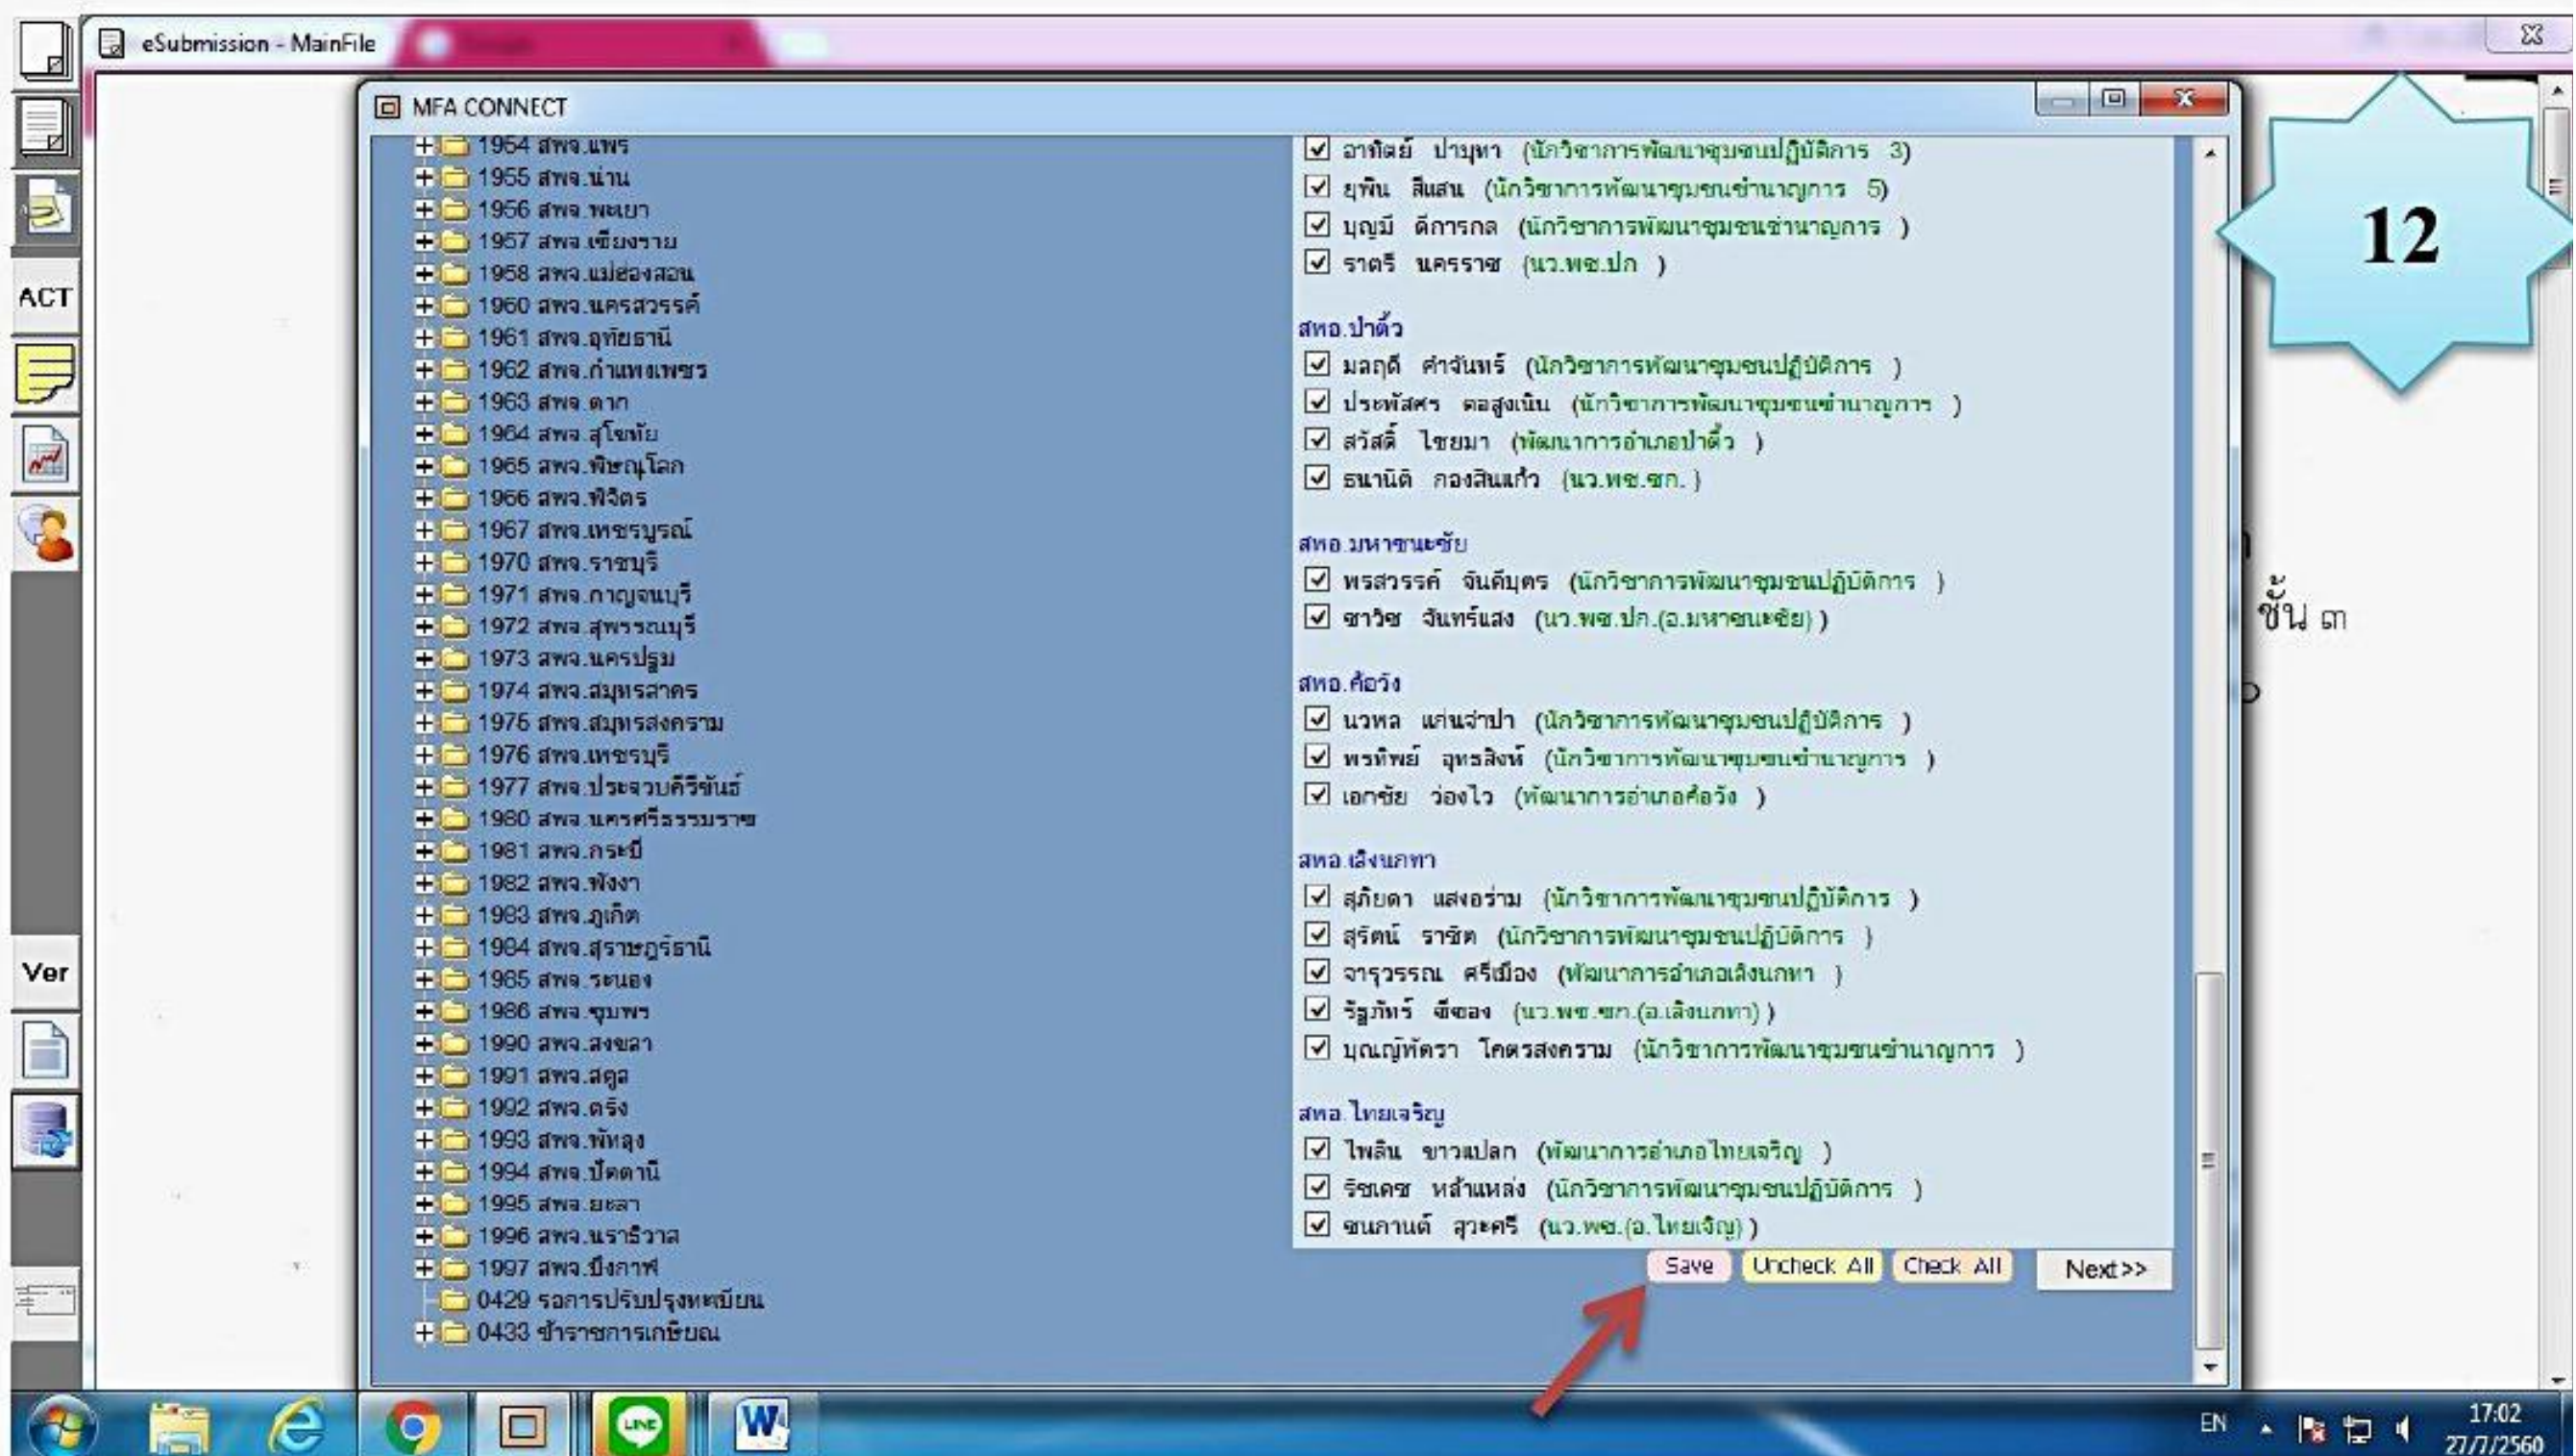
eSubmission - MainFile

ACT

Ver

MFA CONNECT

1954 สพจ.แพร่
1955 สพจ.น่าน
1956 สพจ.พะเยา
1957 สพจ.เชียงราย
1958 สพจ.แม่ฮ่องสอน
1960 สพจ.นครสวรรค์
1961 สพจ.อุทัยธานี
1962 สพจ.กำแพงเพชร
1963 สพจ.ตาก
1964 สพจ.สุโขทัย
1965 สพจ.พิษณุโลก
1966 สพจ.พิจิตร
1967 สพจ.เพชรบูรณ์
1970 สพจ.ราชบุรี
1971 สพจ.กาญจนบุรี
1972 สพจ.สุพรรณบุรี
1973 สพจ.นครปฐม
1974 สพจ.สมุทรสาคร
1975 สพจ.สมุทรสงคราม
1976 สพจ.เพชรบุรี
1977 สพจ.ประจวบคีรีขันธ์
1980 สพจ.นครศรีธรรมราช
1981 สพจ.กระบี่
1982 สพจ.พังงา
1983 สพจ.ภูเก็ต
1984 สพจ.สุราษฎร์ธานี
1985 สพจ.ระนอง
1986 สพจ.ชุมพร
1990 สพจ.สงขลา
1991 สพจ.สตูล
1992 สพจ.ตรัง
1993 สพจ.พัทลุง
1994 สพจ.ปัตตานี
1995 สพจ.ยะลา
1996 สพจ.นราธิวาส
1997 สพจ.บึงกาฬ
0429 รอการปรับปรุงทะเบียน
0433 ข้าราชการเกษียณ

อาทิตย์ ปาบุทา (นักวิชาการพัฒนาชุมชนปฏิบัติการ 3)
ยุพิน สินสน (นักวิชาการพัฒนาชุมชนชำนาญการ 5)
บุญมี ดีการกล (นักวิชาการพัฒนาชุมชนชำนาญการ )
ราตรี นคราช (นว.พช.ปก )

สพอ.ป่าติ้ว
มลฤดี คำจันทร์ (นักวิชาการพัฒนาชุมชนปฏิบัติการ )
ประพัสศร คอสูงเนิน (นักวิชาการพัฒนาชุมชนชำนาญการ )
สวัสดิ์ ไชยมา (พัฒนาการอำเภอป่าติ้ว )
ธนานิติ กองสินแก้ว (นว.พช.ชก. )

สพอ.มหาชนะชัย
พรสวรรค์ จันดีบุตร (นักวิชาการพัฒนาชุมชนปฏิบัติการ )
ชาวิช จันทร์แสง (นว.พช.ปก.(อ.มหาชนะชัย) )

สพอ.ค้อวัง
นวพล แก่นจำปา (นักวิชาการพัฒนาชุมชนปฏิบัติการ )
พรทิพย์ อุทรสิงห์ (นักวิชาการพัฒนาชุมชนชำนาญการ )
เอกชัย ว่องไว (พัฒนาการอำเภอค้อวัง )

สพอ.เลิงนกทา
สุภิยดา แสงอร่าม (นักวิชาการพัฒนาชุมชนปฏิบัติการ )
สุรัตน์ ราชิต (นักวิชาการพัฒนาชุมชนปฏิบัติการ )
จารุวรรณ ศรีเมือง (พัฒนาการอำเภอเลิงนกทา )
รัฐภัทร์ พึ่งอง (นว.พช.ชก.(อ.เลิงนกทา) )
บุณญ์หัตรา โคตรสงคราม (นักวิชาการพัฒนาชุมชนชำนาญการ )

สพอ.ไทยเจริญ
ไพลิน ขาวแปลก (พัฒนาการอำเภอไทยเจริญ )
ริชเดช หล้าแหล่ง (นักวิชาการพัฒนาชุมชนปฏิบัติการ )
ชนกานต์ สุวะศรี (นว.พช.(อ.ไทยเจริญ) )

Save Uncheck All Check All Next>>

12

ชั้น ๓

EN 17:02 27/7/2560